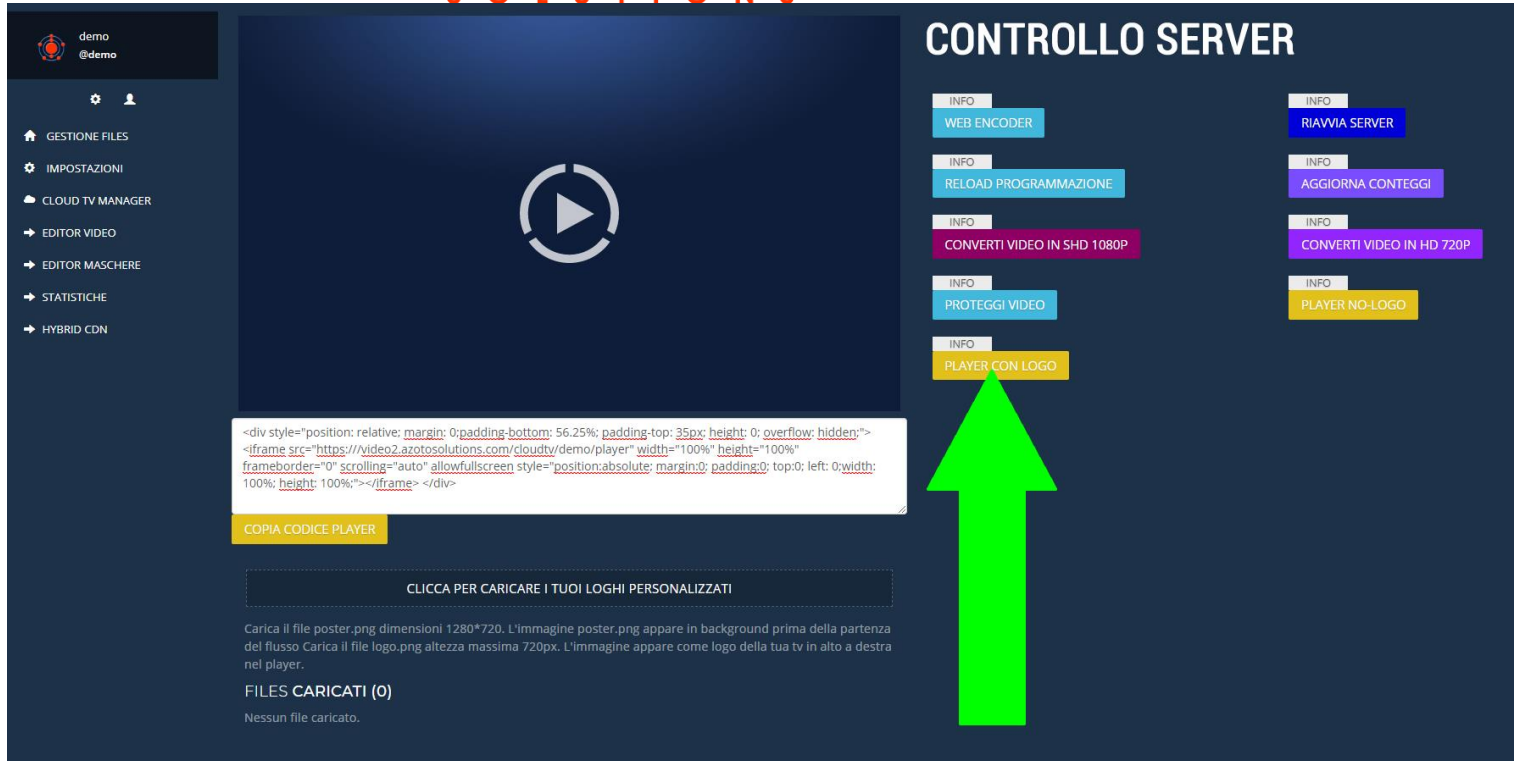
demo
@demo

GESTIONE FILES
IMPOSTAZIONI
CLOUD TV MANAGER
EDITOR VIDEO
EDITOR MASCHERE
STATISTICHE
HYBRID CDN

<div style="position: relative; margin: 0;padding-bottom: 56.25%; padding-top: 35px; height: 0; overflow: hidden;"> <iframe src="https:///video2.azotosolutions.com/cloudtv/demo/player" width="100%" height="100%" frameborder="0" scrolling="auto" allowfullscreen style="position:absolute; margin:0; padding:0; top:0; left: 0;width: 100%; height: 100%;"></iframe> </div>

COPIA CODICE PLAYER

CLICCA PER CARICARE I TUOI LOGHI PERSONALIZZATI

Carica il file poster.png dimensioni 1280*720. L'immagine poster.png appare in background prima della partenza del flusso Carica il file logo.png altezza massima 720px. L'immagine appare come logo della tua tv in alto a destra nel player.

FILES CARICATI (0)

Nessun file caricato.

CONTROLLO SERVER

INFO
WEB ENCODER
INFO
RIAVVIA SERVER
INFO
RELOAD PROGRAMMAZIONE
INFO
AGGIORNA CONTEGGI
INFO
CONVERTI VIDEO IN SHD 1080P
INFO
CONVERTI VIDEO IN HD 720P
INFO
PROTEGGI VIDEO
INFO
PLAYER NO-LOGO
INFO
PLAYER CON LOGO